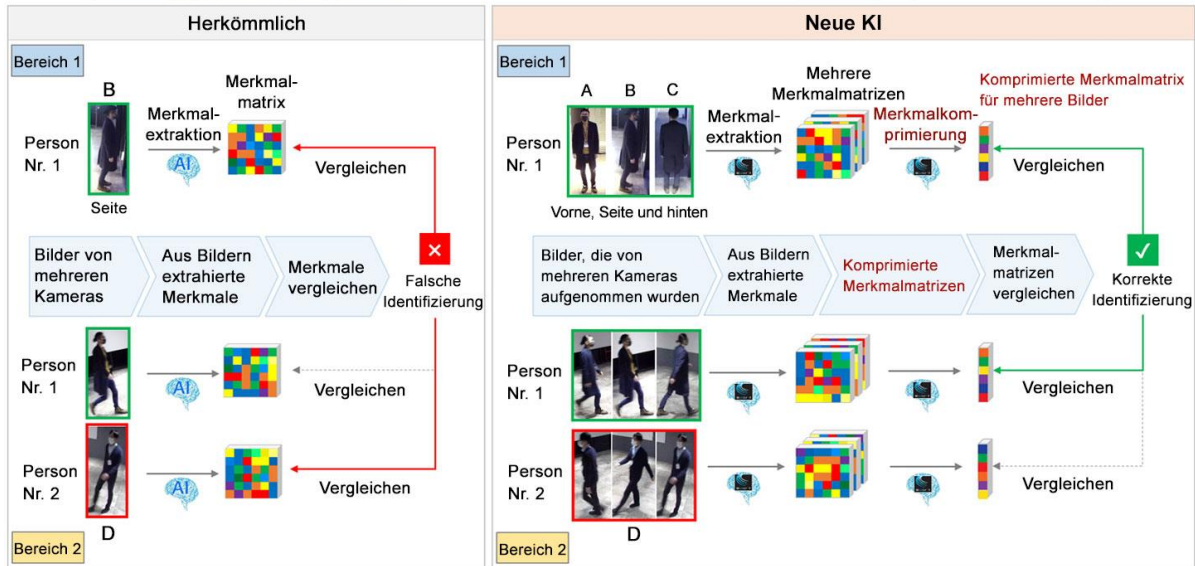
Herkömmlich

Bereich 1

B

Merkmalmatrix

Person Nr. 1

Merkmalextraktion

AI

Seite

Vergleichen

Bilder von mehreren Kameras

Aus Bildern extrahierte Merkmale

Merkmale vergleichen

×

Falsche Identifizierung

Person Nr. 1

AI

Vergleichen

Person Nr. 2

AI

Vergleichen

D

Bereich 2

Neue KI

Bereich 1

A B C

Mehrere Merkmalmatrizen

Komprimierte Merkmalmatrix für mehrere Bilder

Person Nr. 1

Merkmalextraktion

Merkmalkomprimierung

Vergleichen

Vorne, Seite und hinten

Bilder, die von mehreren Kameras aufgenommen wurden

Aus Bildern extrahierte Merkmale

Komprimierte Merkmalmatrizen

Merkmalmatrizen vergleichen

✓

Korrekte Identifizierung

Person Nr. 1

Vergleichen

Person Nr. 2

Vergleichen

D

Bereich 2